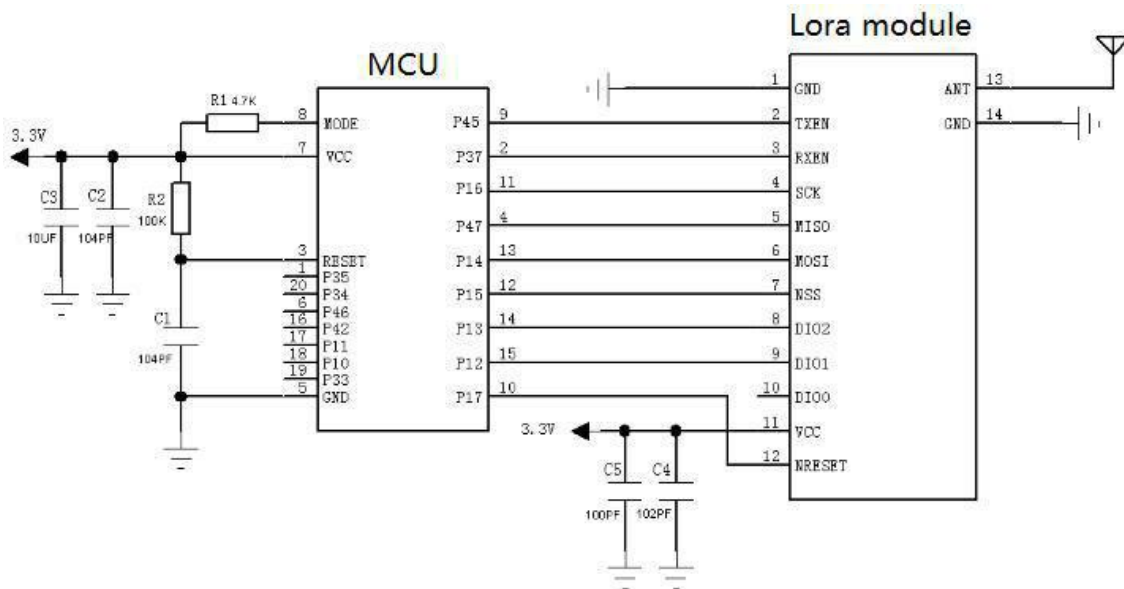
Lora module

MCU

R1 4.7K

3.3V

C3 10UF

C2 104PF

R2 100K

C1 104PF

8 MODE
7 VCC
3 RESET
1 P35
20 P34
6 P46
16 P42
17 P11
18 P10
19 P33
5 GND

P45 9
P37 2
P16 11
P47 4
P14 13
P15 12
P13 14
P12 15
P17 10

1 GND
2 TXEN
3 RXEN
4 SCK
5 MISO
6 MOSI
7 NSS
8 DIO2
9 DIO1
10 DIO0
11 VCC
12 NRESET

ANT 13
GND 14

3.3V

C5 100PF

C4 102PF